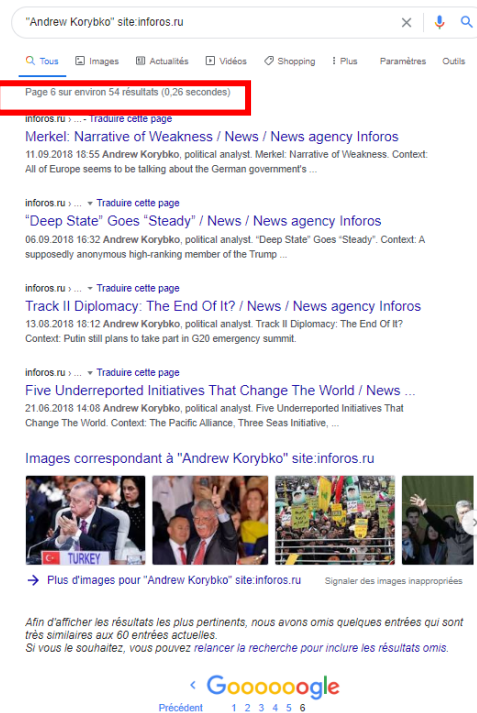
"Andrew Korybko" site:inforos.ru

Tous Images Actualités Vidéos Shopping Plus Paramètres Outils

Page 6 sur environ 54 résultats (0,26 secondes)

inforos.ru › ... › Traduire cette page
Merkel: Narrative of Weakness / News / News agency Inforos
11.09.2018 18:55 Andrew Korybko, political analyst. Merkel: Narrative of Weakness. Context: All of Europe seems to be talking about the German government's ...

inforos.ru › ... › Traduire cette page
"Deep State" Goes "Steady" / News / News agency Inforos
06.09.2018 16:32 Andrew Korybko, political analyst. "Deep State" Goes "Steady". Context: A supposedly anonymous high-ranking member of the Trump ...

inforos.ru › ... › Traduire cette page
Track II Diplomacy: The End Of It? / News / News agency Inforos
13.08.2018 18:12 Andrew Korybko, political analyst. Track II Diplomacy: The End Of It? Context: Putin still plans to take part in G20 emergency summit.

inforos.ru › ... › Traduire cette page
Five Underreported Initiatives That Change The World / News ...
21.06.2018 14:08 Andrew Korybko, political analyst. Five Underreported Initiatives That Change The World. Context: The Pacific Alliance, Three Seas Initiative, ...

Images correspondant à "Andrew Korybko" site:inforos.ru

TURKEY

Plus d'images pour "Andrew Korybko" site:inforos.ru
Signaler des images inappropriées

Afin d'afficher les résultats les plus pertinents, nous avons omis quelques entrées qui sont très similaires aux 60 entrées actuelles.
Si vous le souhaitez, vous pouvez relancer la recherche pour inclure les résultats omis.

Goooooogle
Précédent 1 2 3 4 5 6